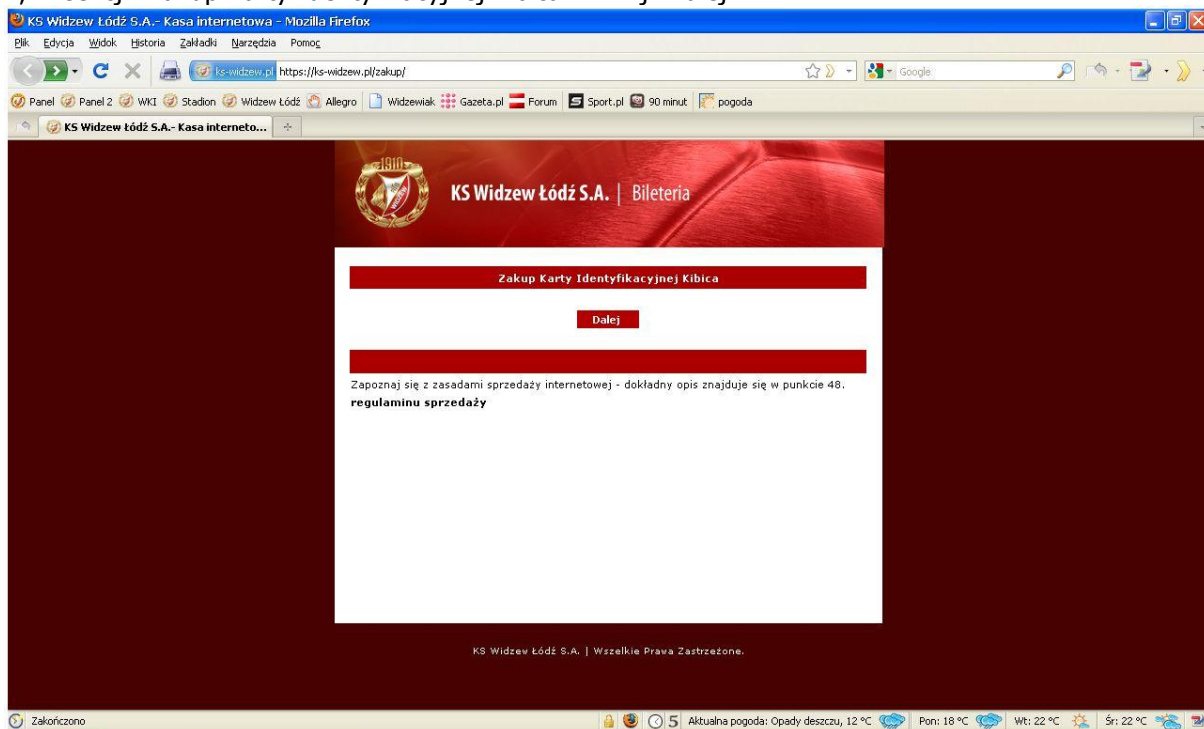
KS Widzew Łódź S.A.- Kasa internetowa - Mozilla Firefox

Plik Edycja Widok Historia Zakładki Narzędzia Pomoc

ks-widzew.pl https://ks-widzew.pl/zakup/

Google

Panel Panel 2 WKI Stadion Widzew Łódź Allegro Widzewiak Gazeta.pl Forum Sport.pl 90 minut pogoda

KS Widzew Łódź S.A.- Kasa interneto...

1910

KS Widzew Łódź S.A. | Bileteria

Zakup Karty Identyfikacyjnej Kibica

Dalej

Zapoznaj się z zasadami sprzedaży internetowej - dokładny opis znajduje się w punkcie 48. regulaminu sprzedaży

KS Widzew Łódź S.A. | Wszelkie Prawa Zastrzeżone.

Zakończono

5 Aktualna pogoda: Opady deszczu, 12 °C Pon: 18 °C Wt: 22 °C Śr: 22 °C